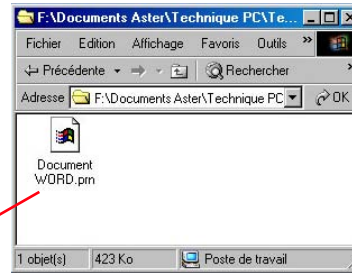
F:\Documents Aster\Technique PC\Te...

Fichier Edition Affichage Favoris Outils »

Précédente Rechercher

Adresse F:\Documents Aster\Technique PC OK

Document WORD.prn

1 objet(s) 423 Ko Poste de travail